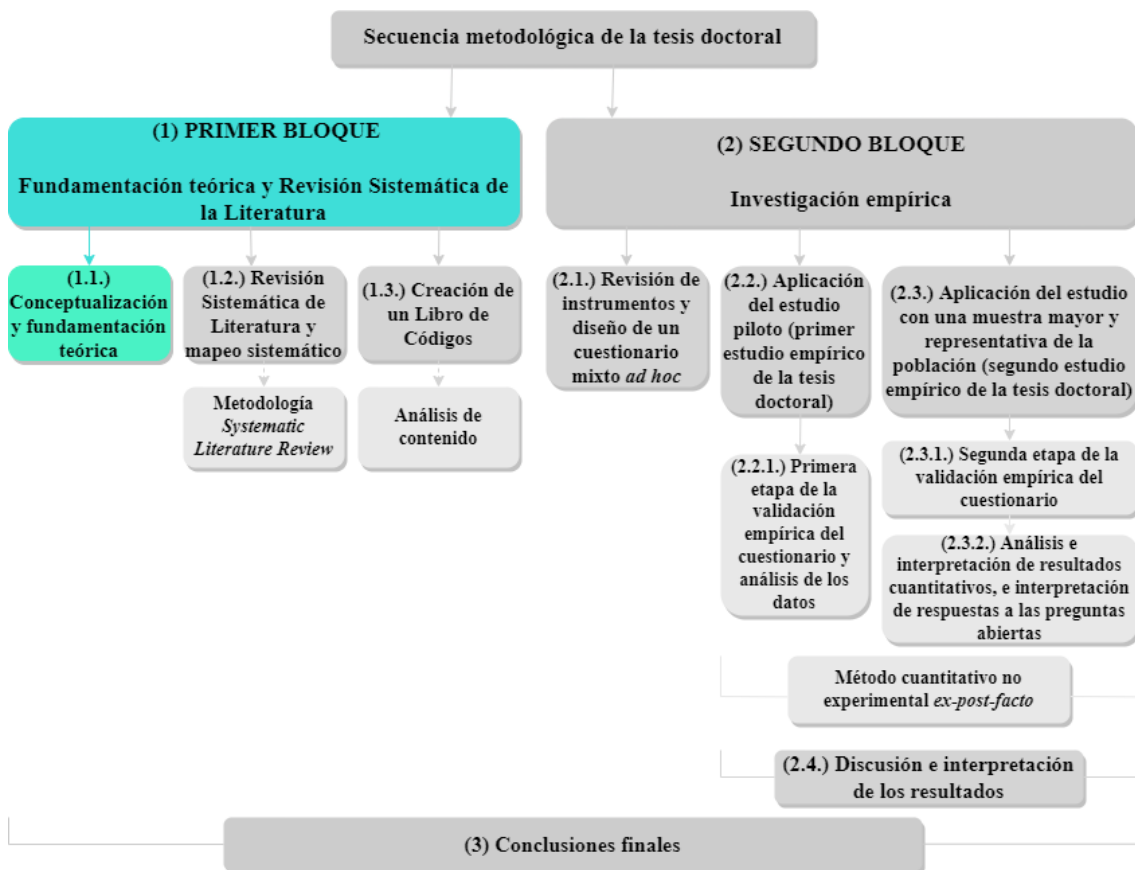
Secuencia metodológica de la tesis doctoral

(1) PRIMER BLOQUE

Fundamentación teórica y Revisión Sistemática de la Literatura

(1.1.) Conceptualización y fundamentación teórica

(1.2.) Revisión Sistemática de Literatura y mapeo sistemático

Metodología *Systematic Literature Review*

(1.3.) Creación de un Libro de Códigos

Análisis de contenido

(2) SEGUNDO BLOQUE

Investigación empírica

(2.1.) Revisión de instrumentos y diseño de un cuestionario mixto *ad hoc*

(2.2.) Aplicación del estudio piloto (primer estudio empírico de la tesis doctoral)

(2.2.1.) Primera etapa de la validación empírica del cuestionario y análisis de los datos

(2.3.) Aplicación del estudio con una muestra mayor y representativa de la población (segundo estudio empírico de la tesis doctoral)

(2.3.1.) Segunda etapa de la validación empírica del cuestionario

(2.3.2.) Análisis e interpretación de resultados cuantitativos, e interpretación de respuestas a las preguntas abiertas

Método cuantitativo no experimental *ex-post-facto*

(2.4.) Discusión e interpretación de los resultados

(3) Conclusiones finales